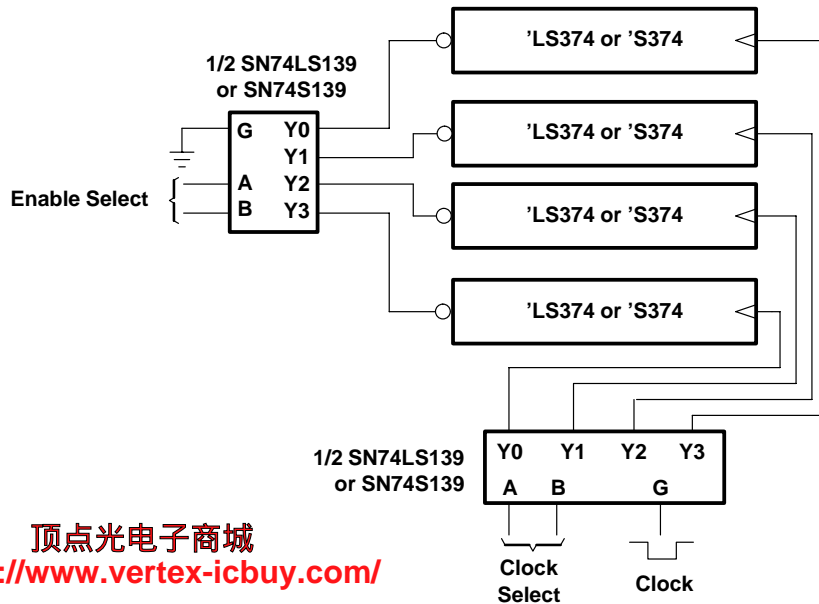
1/2 SN74LS139
or SN74S139

G
Y0
Y1
A
Y2
B
Y3

Enable Select

’LS374 or ’S374

’LS374 or ’S374

’LS374 or ’S374

’LS374 or ’S374

1/2 SN74LS139
or SN74S139

Y0
Y1
Y2
Y3
A
B
G

Clock
Select

Clock

顶点光电子商城
://www.vertex-icbuy.com/